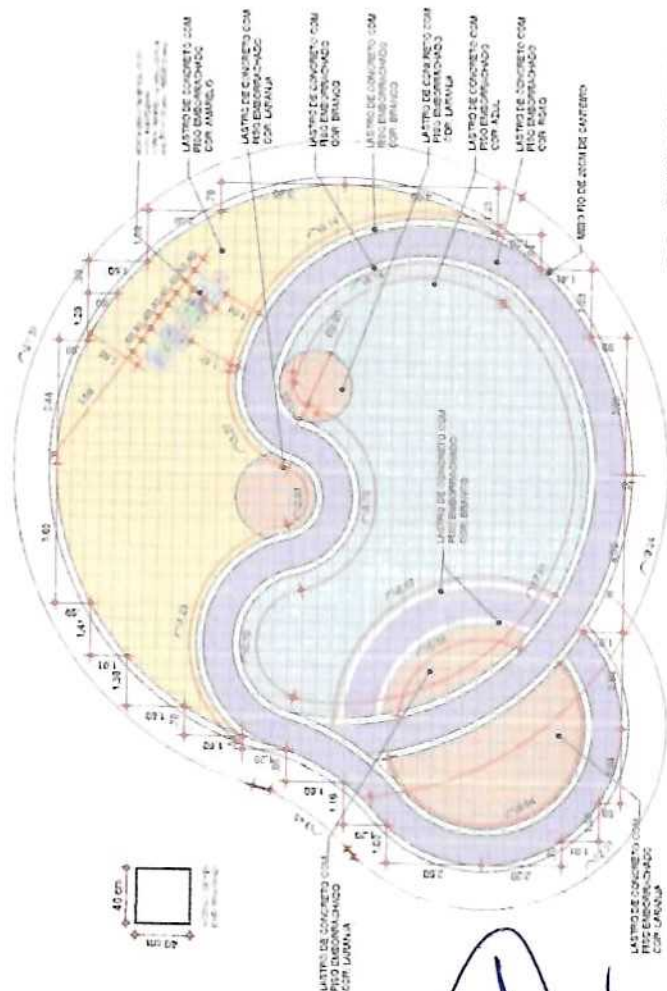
LASTRO DE CONCRETO COM PISO EMBORRACHADO COR AMARELO

LASTRO DE CONCRETO COM PISO EMBORRACHADO COR LARANJA

LASTRO DE CONCRETO COM PISO EMBORRACHADO COR BRANCO

LASTRO DE CONCRETO COM PISO EMBORRACHADO COR BRANCO

LASTRO DE CONCRETO COM PISO EMBORRACHADO COR LARANJA

LASTRO DE CONCRETO COM PISO EMBORRACHADO COR AZUL

LASTRO DE CONCRETO COM PISO EMBORRACHADO COR ROXO

MEIO FIO DE 30CM DE CANTEIRO

LASTRO DE CONCRETO COM PISO EMBORRACHADO COR BRANCO

LASTRO DE CONCRETO COM PISO EMBORRACHADO COR LARANJA

LASTRO DE CONCRETO COM PISO EMBORRACHADO COR LARANJA

40 cm

40 cm

1,60

1,23

2,48

1,60

1,47

1,30

1,16

1,07

1,60

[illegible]